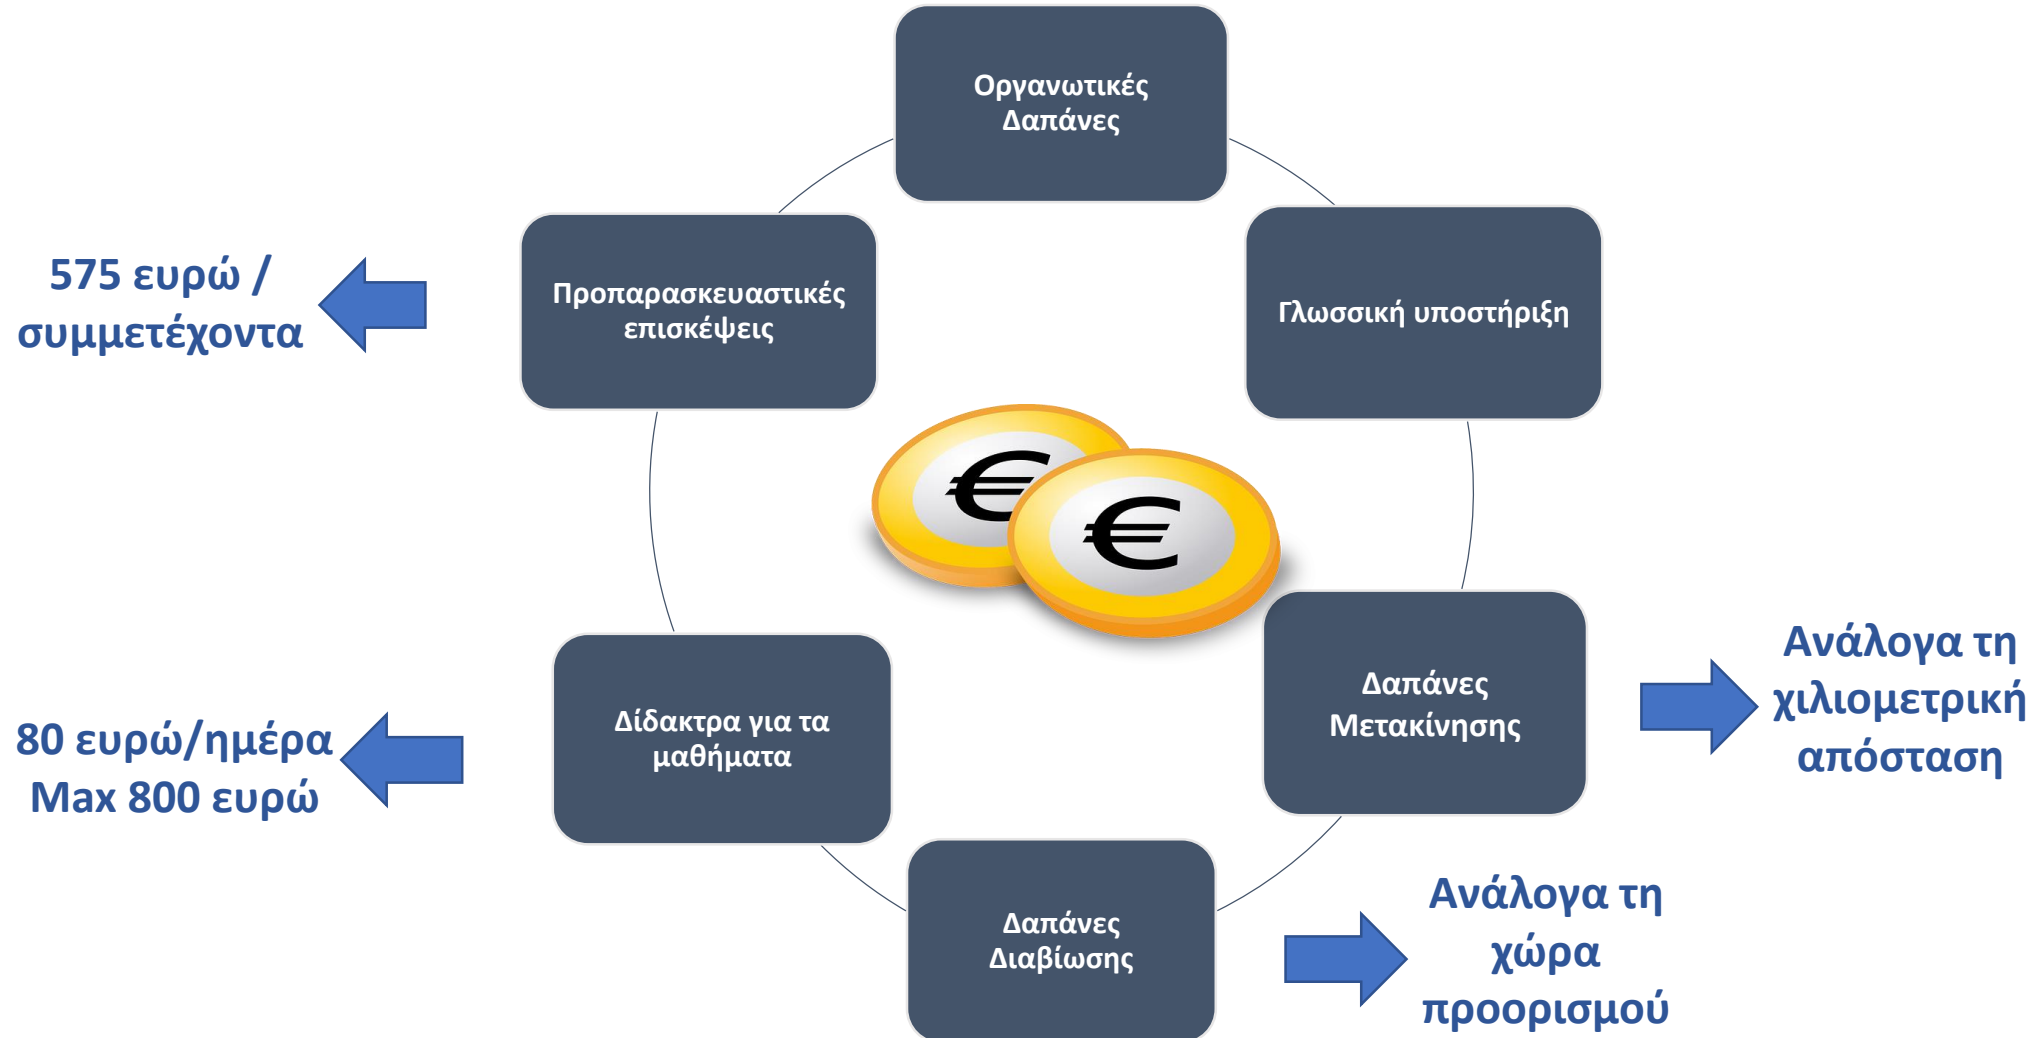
Οργανωτικές Δαπάνες

Προπαρασκευαστικές επισκέψεις

575 ευρώ / συμμετέχοντα

Γλωσσική υποστήριξη

€

€

Δαπάνες Μετακίνησης

Ανάλογα τη χιλιομετρική απόσταση

Δίδακτρα για τα μαθήματα

80 ευρώ/ημέρα
Max 800 ευρώ

Δαπάνες Διαβίωσης

Ανάλογα τη χώρα προορισμού